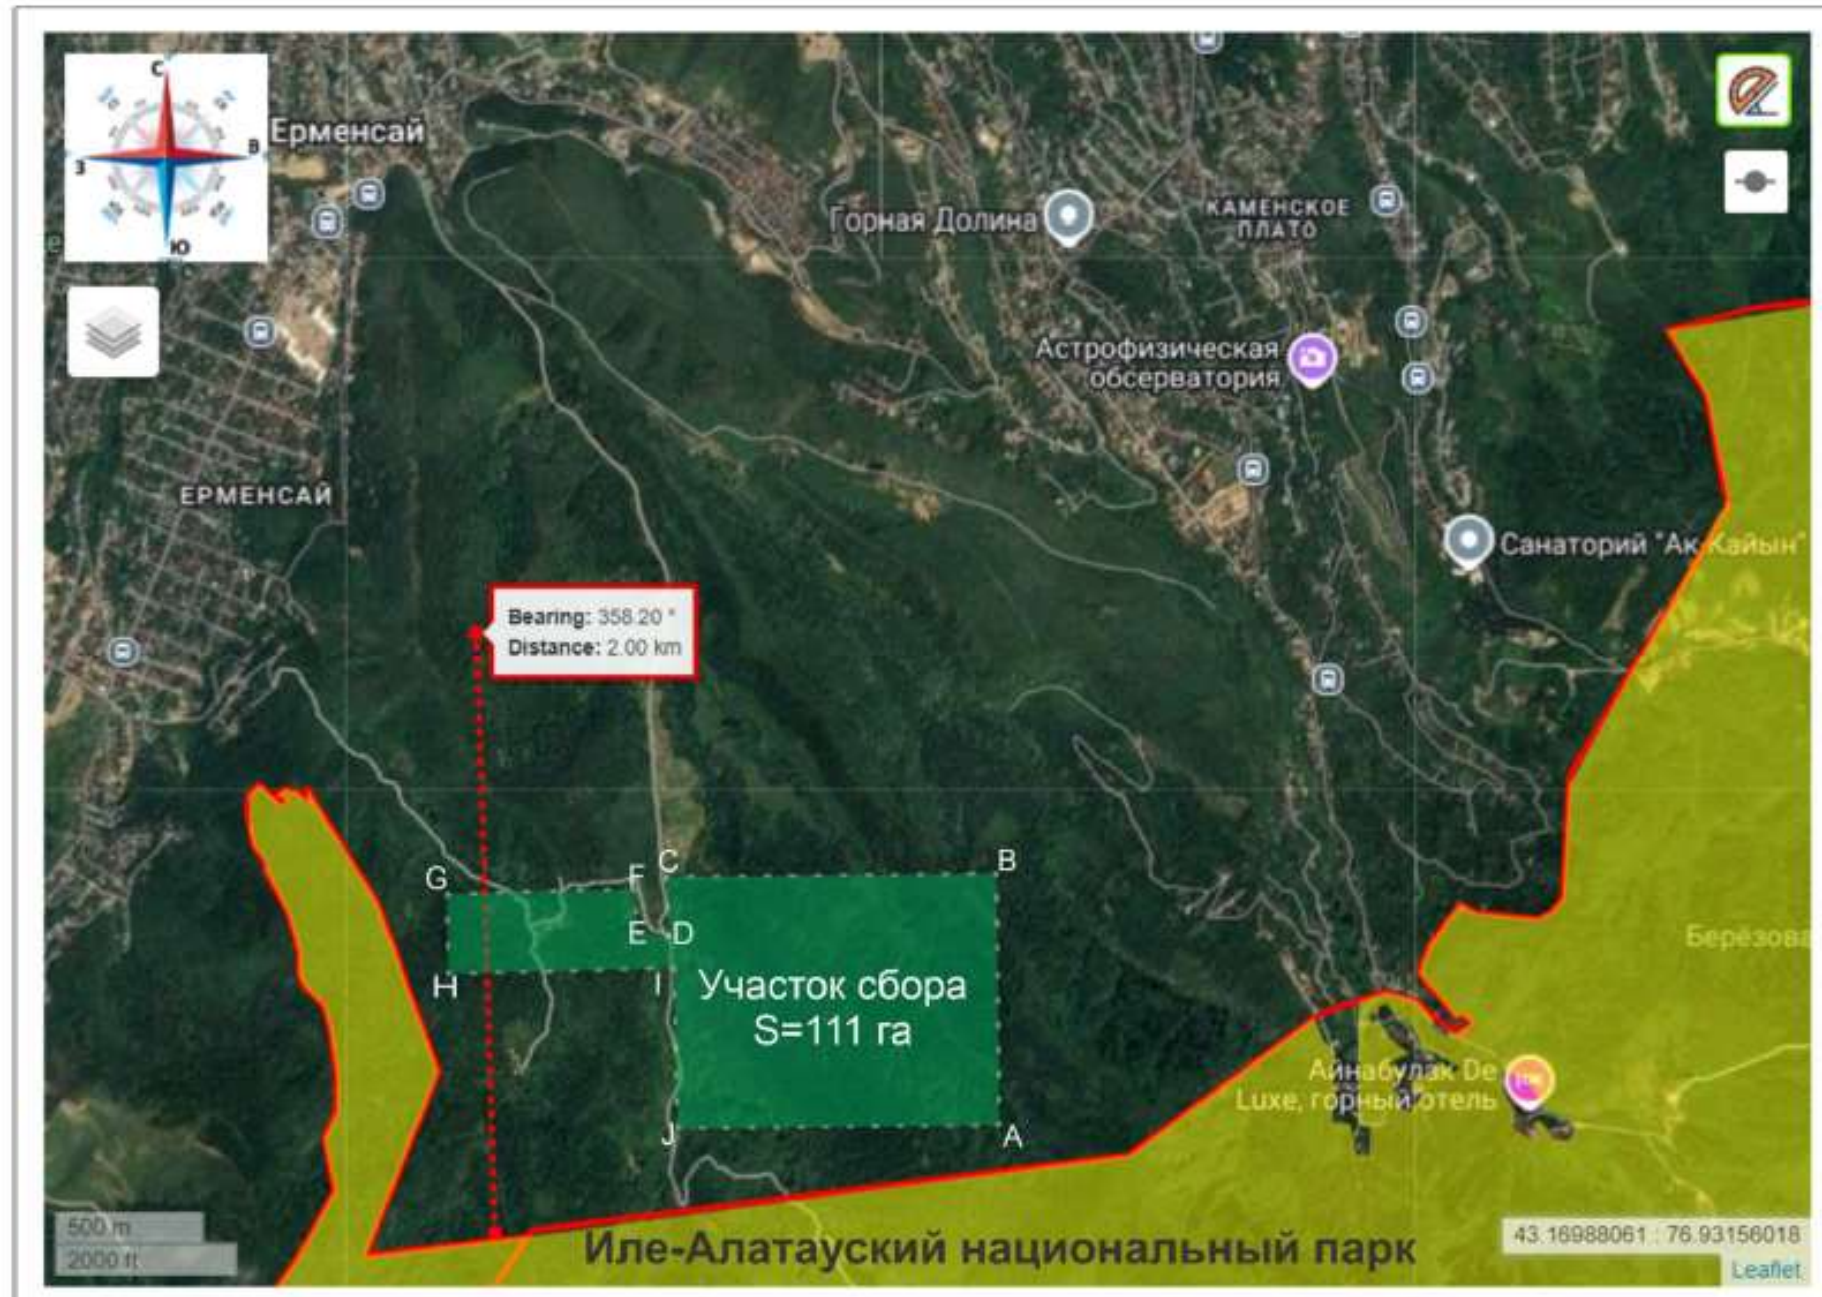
С
З
В
Ю
Ерменсай
Горная Долина
КАМЕНСКОЕ ПЛАТО
Астрофизическая обсерватория
ЕРМЕНСАЙ
Санаторий "Ак Кайын"
Bearing: 358.20 °
Distance: 2.00 km
G
F
C
B
E
D
H
I
Участок сбора S=111 га
Берёзова
Айнабулак De Luxe, горный отель
J
A
500 m
2000 ft
Иле-Алатауский национальный парк
43.16988061 : 76.93156018
Leaflet